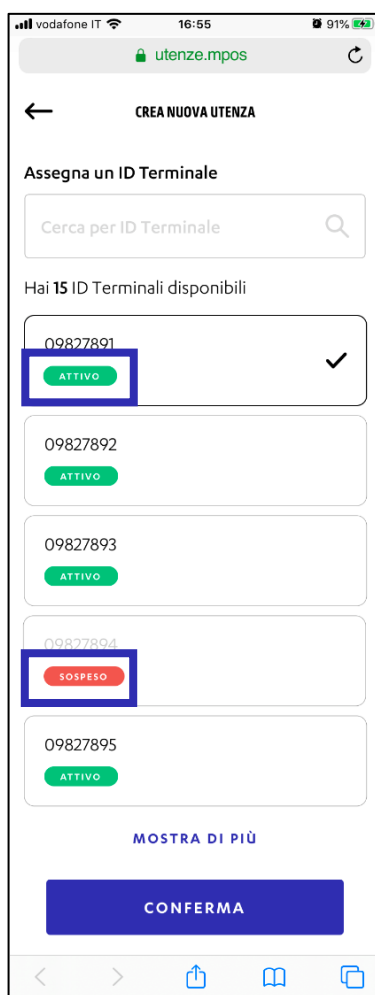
vodafone IT 16:55 91%

utenze.mpos

CREA NUOVA UTENZA

Assegna un ID Terminale

Cerca per ID Terminale

Hai **15** ID Terminali disponibili

09827891
ATTIVO

09827892
ATTIVO

09827893
ATTIVO

09827894
SOSPESO

09827895
ATTIVO

MOSTRA DI PIÙ

CONFERMA